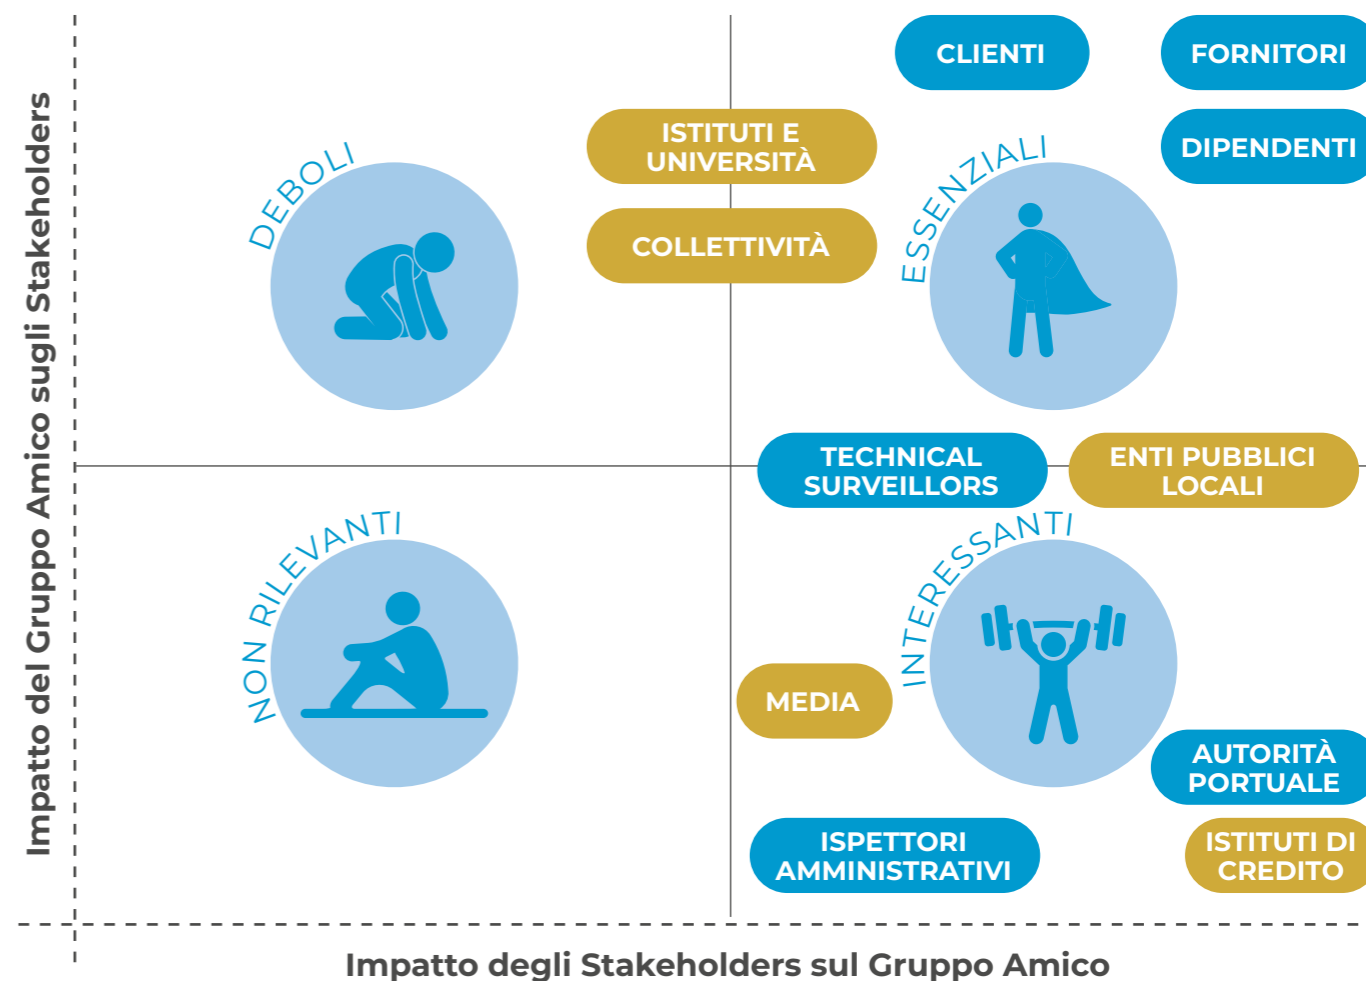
Impatto del Gruppo Amico sugli Stakeholders

CLIENTI

FORNITORI

ISTITUTI E UNIVERSITÀ

DIPENDENTI

DEBOLI

COLLETTIVITÀ

ESSENZIALI

TECHNICAL SURVEILLORS

ENTI PUBBLICI LOCALI

NON RILEVANTI

INTERESSANTI

MEDIA

AUTORITÀ PORTUALE

ISPETTORI AMMINISTRATIVI

ISTITUTI DI CREDITO

Impatto degli Stakeholders sul Gruppo Amico